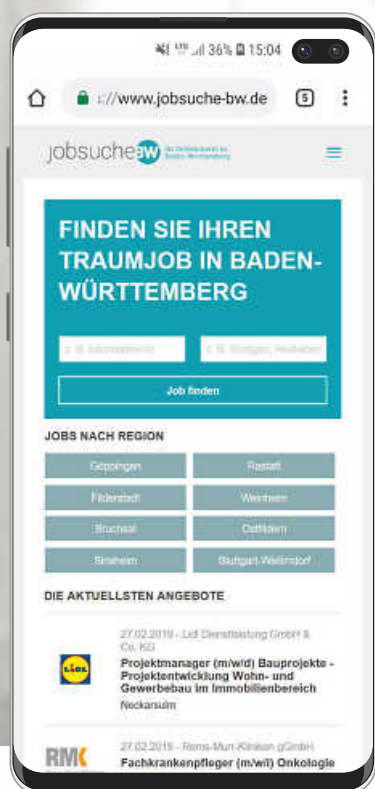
36% 15:04

://www.jobsuche-bw.de 5

jobsuche bw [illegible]

FINDEN SIE IHREN TRAUMJOB IN BADEN-WÜRTTEMBERG

z. B. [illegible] | z. B. Stuttgart, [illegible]

Job finden

JOBS NACH REGION

| Göppingen | Rastatt |
|---|---|
| Filderstadt | Weinheim |
| Bruchsal | Ostfildern |
| Sinsheim | Stuttgart-Weilimdorf |

DIE AKTUELLSTEN ANGEBOTE

LIDL

27.02.2019 - Lidl Dienstleistung GmbH & Co. KG

Projektmanager (m/w/d) Bauprojekte - Projektentwicklung Wohn- und Gewerbebau im Immobilienbereich

Neckarsulm

RMK

27.02.2019 - Rems-Murr-Kliniken gGmbH

Fachkrankenpfleger (m/w/i) Onkologie